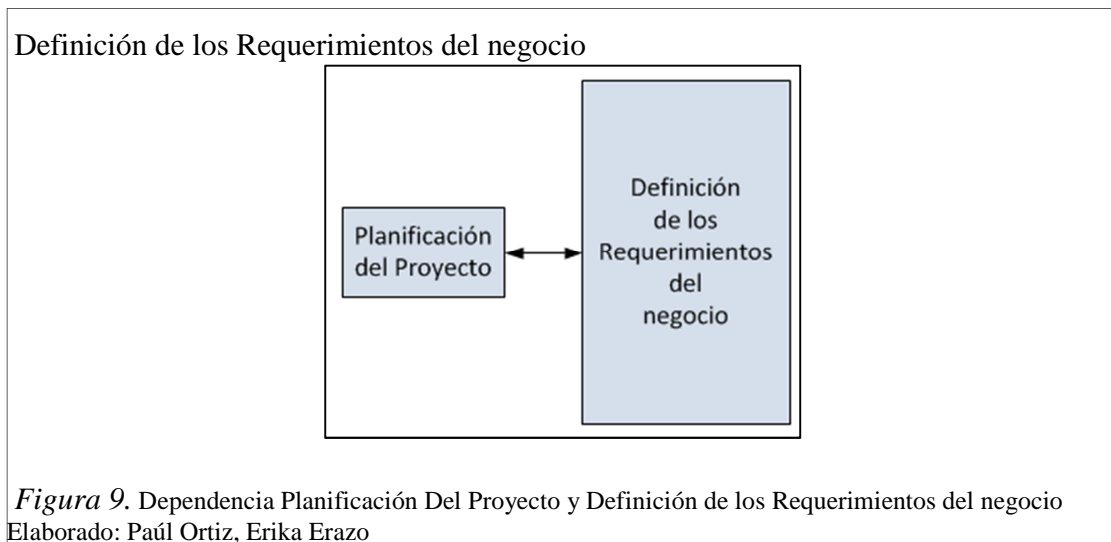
Definición de los Requerimientos del negocio

Planificación del Proyecto

Definición de los Requerimientos del negocio

*Figura 9.* Dependencia Planificación Del Proyecto y Definición de los Requerimientos del negocio
Elaborado: Paúl Ortiz, Erika Erazo